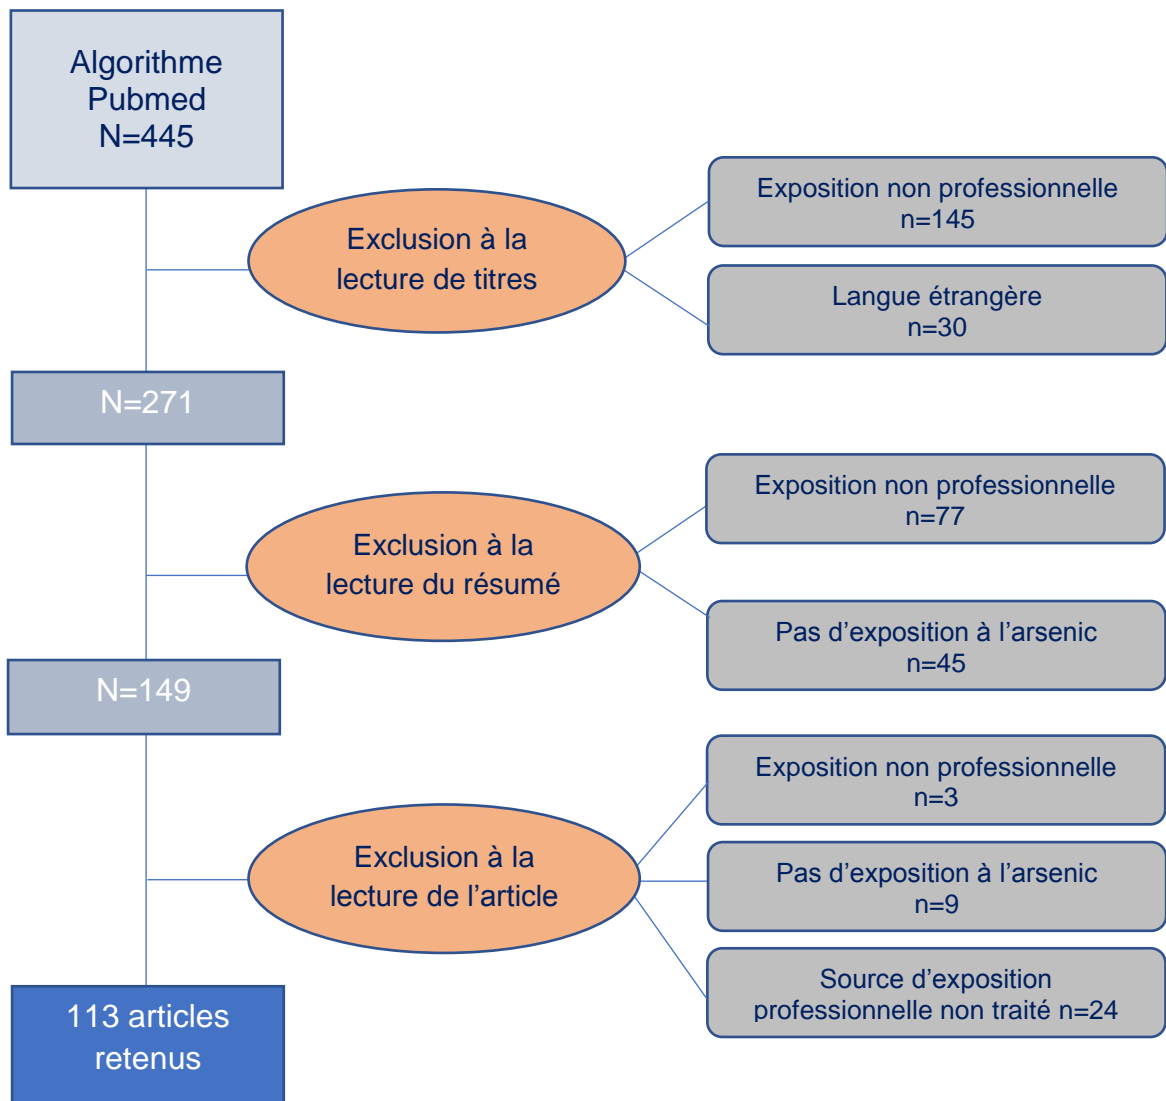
Algorithme Pubmed N=445

Exclusion à la lecture de titres

Exposition non professionnelle n=145

Langue étrangère n=30

N=271

Exclusion à la lecture du résumé

Exposition non professionnelle n=77

Pas d’exposition à l’arsenic n=45

N=149

Exclusion à la lecture de l’article

Exposition non professionnelle n=3

Pas d’exposition à l’arsenic n=9

Source d’exposition professionnelle non traité n=24

113 articles retenus